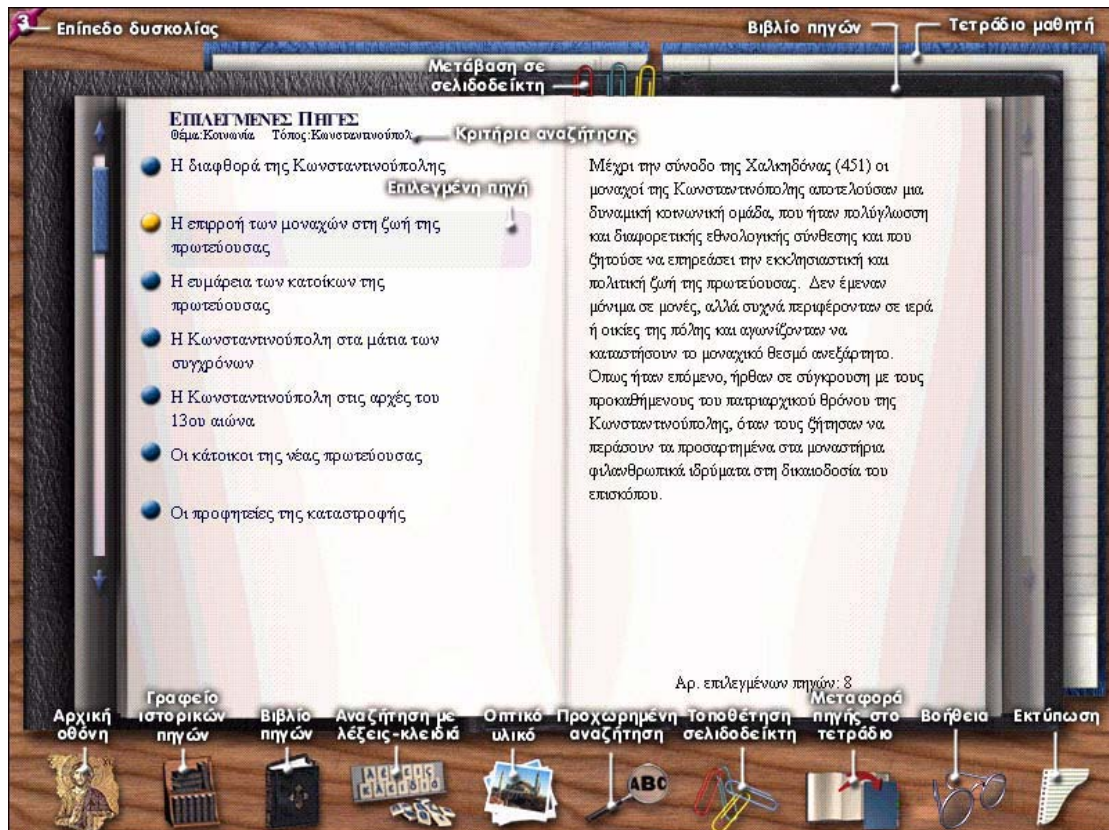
3 Επίπεδο δυσκολίας

Βιβλίο πηγών

Τετράδιο μαθητή

Μετάβαση σε σελιδοδείκτη

ΕΠΙΛΕΓΜΕΝΕΣ ΠΗΓΕΣ
Θέμα:Κοινωνία Τόπος:Κωνσταντινούπολ

Κριτήρια αναζήτησης

Η διαφθορά της Κωνσταντινούπολης

Επιλεγμένη πηγή

Η επιρροή των μοναχών στη ζωή της πρωτεύουσας

Η ευμάρεια των κατοίκων της πρωτεύουσας

Η Κωνσταντινούπολη στα μάτια των συγχρόνων

Η Κωνσταντινούπολη στις αρχές του 13ου αιώνα

Οι κάτοικοι της νέας πρωτεύουσας

Οι προφητείες της καταστροφής

Μέχρι την σύνοδο της Χαλκηδόνας (451) οι μοναχοί της Κωνσταντινόπολης αποτελούσαν μια δυναμική κοινωνική ομάδα, που ήταν πολύγλωσση και διαφορετικής εθνολογικής σύνθεσης και που ζητούσε να επηρεάσει την εκκλησιαστική και πολιτική ζωή της πρωτεύουσας. Δεν έμεναν μόνιμα σε μονές, αλλά συχνά περιφέρονταν σε ιερά ή οικίες της πόλης και αγωνίζονταν να καταστήσουν το μοναχικό θεσμό ανεξάρτητο. Όπως ήταν επόμενο, ήρθαν σε σύγκρουση με τους προκαθήμενους του πατριαρχικού θρόνου της Κωνσταντινούπολης, όταν τους ζήτησαν να περάσουν τα προσαρτημένα στα μοναστήρια φιλανθρωπικά ιδρύματα στη δικαιοδοσία του επισκόπου.

Αρ. επιλεγμένων πηγών: 8

Αρχική οθόνη

Γραφείο ιστορικών πηγών

Βιβλίο πηγών

Αναζήτηση με λέξεις-κλειδιά

Οπτικό υλικό

Προχωρημένη αναζήτηση

Τοποθέτηση σελιδοδείκτη

Μεταφορά πηγής στο τετράδιο

Βοήθεια

Εκτύπωση

ABC